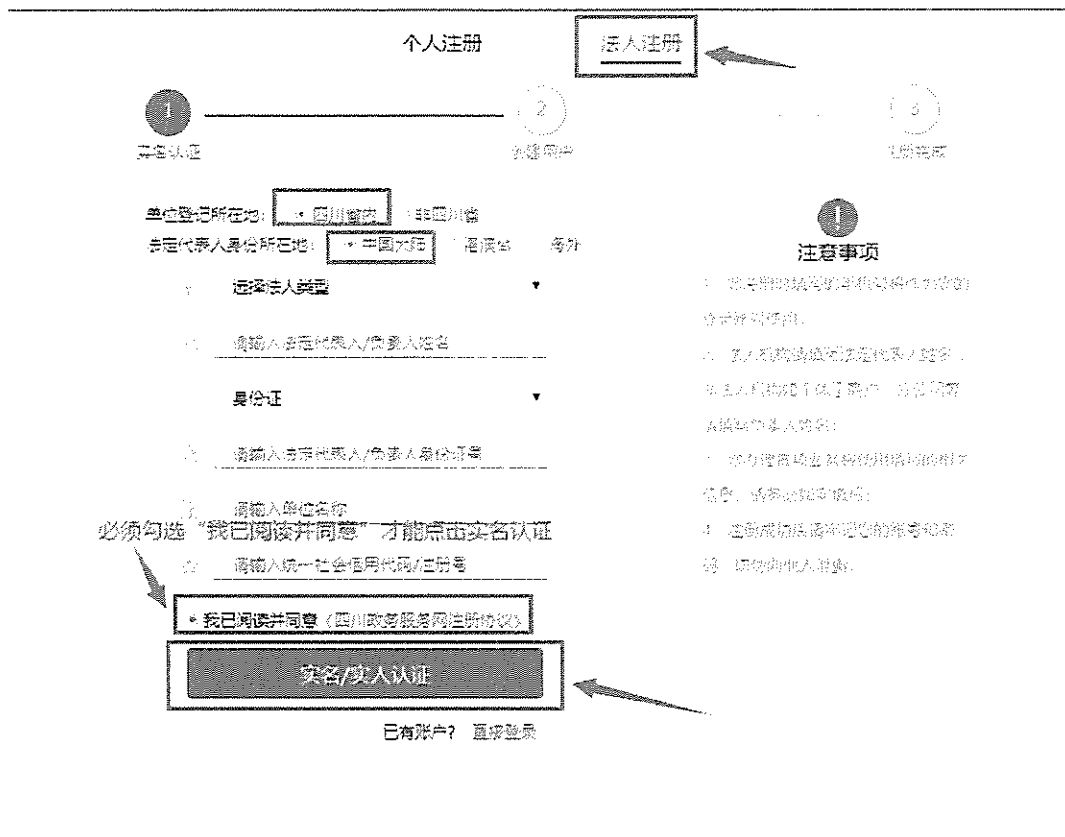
个人注册　法人注册

1 实名认证　2 创建用户　3 注册完成

单位登记所在地：四川省内　非四川省
法定代表人身份所在地：中国大陆　港澳台　海外

选择法人类型

请输入法定代表人/负责人姓名

身份证

请输入法定代表人/负责人身份证号

请输入单位名称

必须勾选"我已阅读并同意"才能点击实名认证

请输入统一社会信用代码/注册号

我已阅读并同意《四川政务服务网注册协议》

实名/实人认证

已有账户？直接登录

注意事项

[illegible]